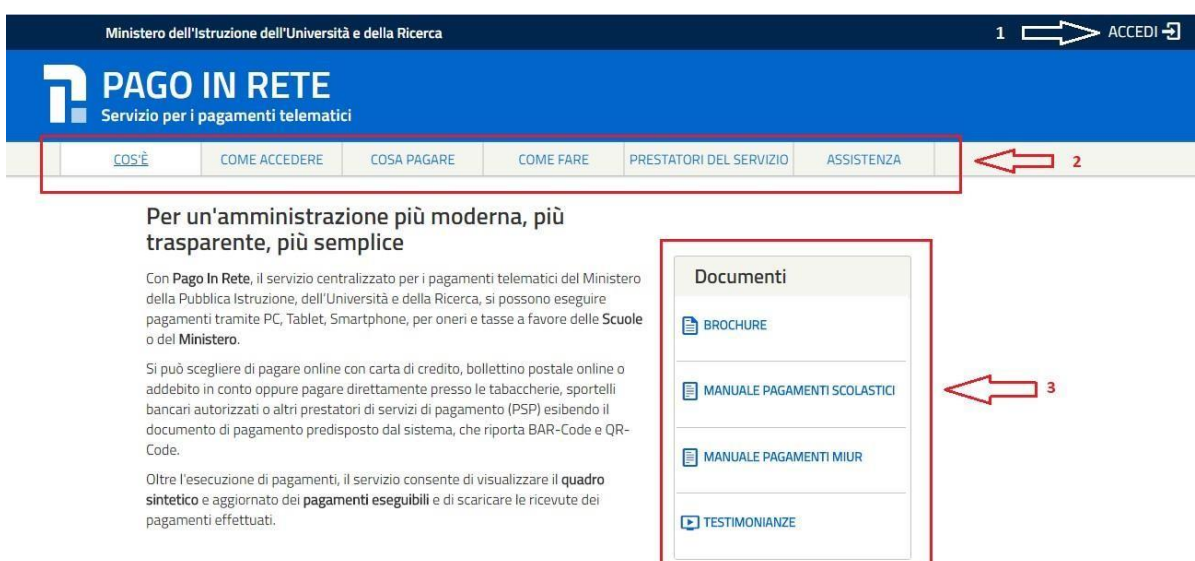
Ministero dell'Istruzione dell'Università e della Ricerca

1 ACCEDI

PAGO IN RETE
Servizio per i pagamenti telematici

COS'È | COME ACCEDERE | COSA PAGARE | COME FARE | PRESTATORI DEL SERVIZIO | ASSISTENZA

2

Per un'amministrazione più moderna, più trasparente, più semplice

Con **Pago In Rete**, il servizio centralizzato per i pagamenti telematici del Ministero della Pubblica Istruzione, dell'Università e della Ricerca, si possono eseguire pagamenti tramite PC, Tablet, Smartphone, per oneri e tasse a favore delle **Scuole** o del **Ministero**.

Si può scegliere di pagare online con carta di credito, bollettino postale online o addebito in conto oppure pagare direttamente presso le tabaccherie, sportelli bancari autorizzati o altri prestatori di servizi di pagamento (PSP) esibendo il documento di pagamento predisposto dal sistema, che riporta BAR-Code e QR-Code.

Oltre l'esecuzione di pagamenti, il servizio consente di visualizzare il **quadro sintetico** e aggiornato dei **pagamenti eseguibili** e di scaricare le ricevute dei pagamenti effettuati.

Documenti

BROCHURE

MANUALE PAGAMENTI SCOLASTICI

MANUALE PAGAMENTI MIUR

TESTIMONIANZE

3